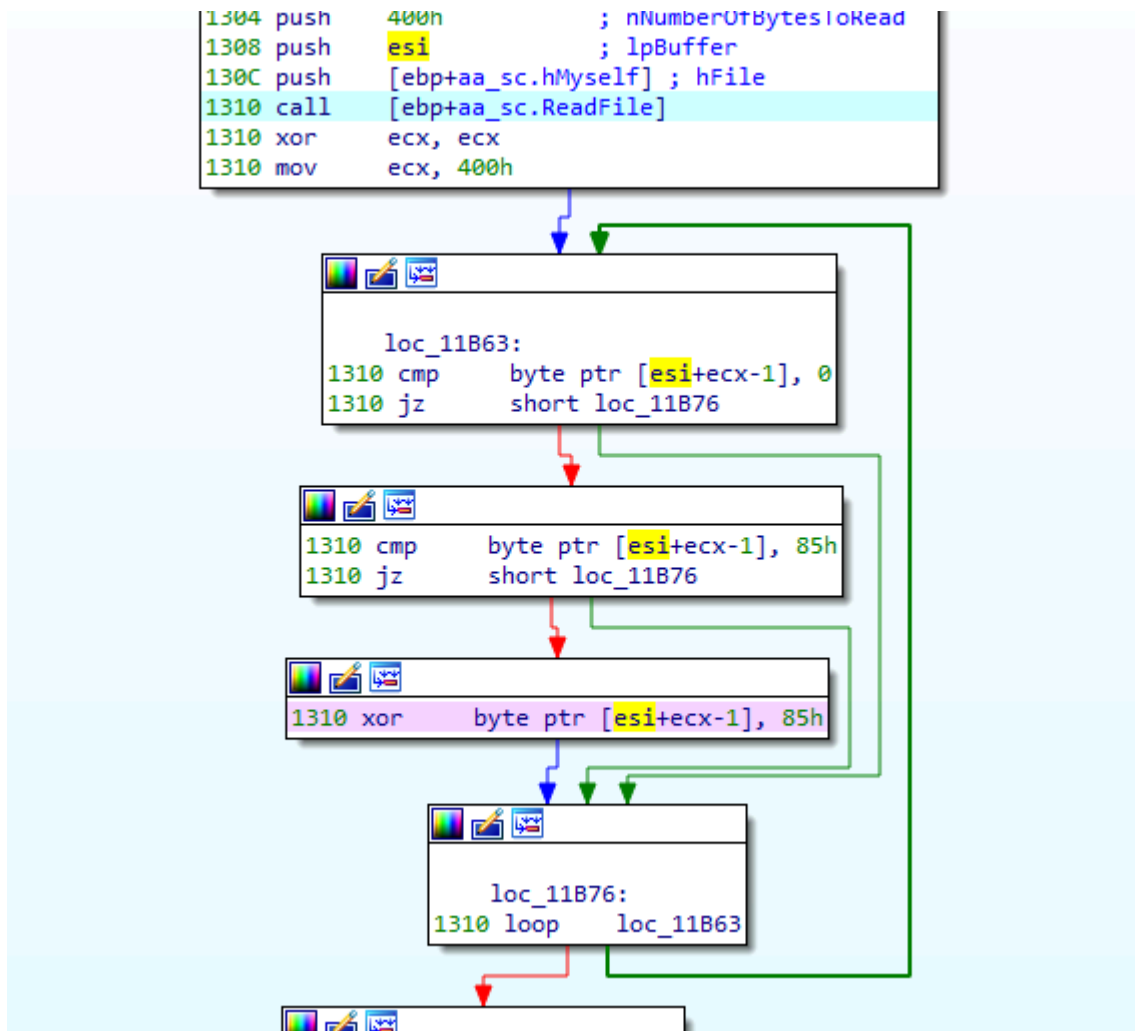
1304 push 400h ; nNumberOfBytesToRead
1308 push esi ; lpBuffer
130C push [ebp+aa_sc.hMyself] ; hFile
1310 call [ebp+aa_sc.ReadFile]
1310 xor ecx, ecx
1310 mov ecx, 400h

loc_11B63:
1310 cmp byte ptr [esi+ecx-1], 0
1310 jz short loc_11B76

1310 cmp byte ptr [esi+ecx-1], 85h
1310 jz short loc_11B76

1310 xor byte ptr [esi+ecx-1], 85h

loc_11B76:
1310 loop loc_11B63